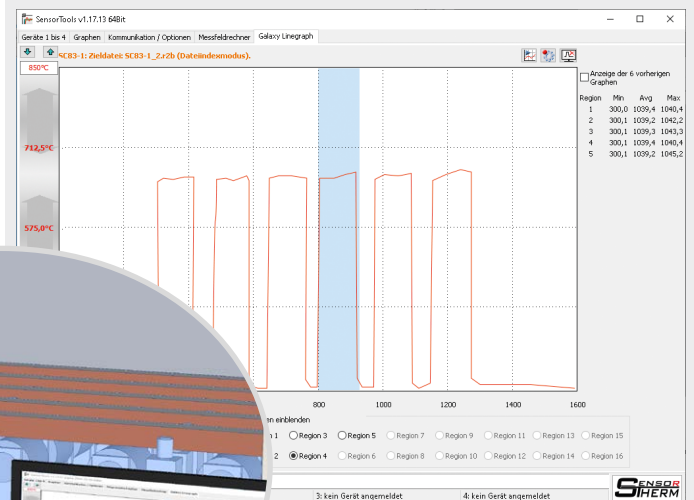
SensorTools v1.17.13 64Bit

Geräte 1 bis 4 | Graphen | Kommunikation / Optionen | Messfeldrechner | Galaxy Linegraph

SC83-1: Zieldatei: SC83-1_2.r2b (Dateiindexmodus).

850°C

712,5°C

575,0°C

Anzeige der 6 vorherigen Graphen

| Region | Min | Avg | Max |
|---|---|---|---|
| 1 | 300,0 | 1039,4 | 1040,4 |
| 2 | 300,1 | 1039,2 | 1042,2 |
| 3 | 300,1 | 1039,3 | 1043,3 |
| 4 | 300,1 | 1039,4 | 1040,4 |
| 5 | 300,1 | 1039,2 | 1045,2 |

800 1000 1200 1400 1600

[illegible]en einblenden

1 Region 3 Region 5 Region 7 Region 9 Region 11 Region 13 Region 15

2 Region 4 Region 6 Region 8 Region 10 Region 12 Region 14 Region 16

3: kein Gerät angemeldet | 4: kein Gerät angemeldet

SENSOR THERM